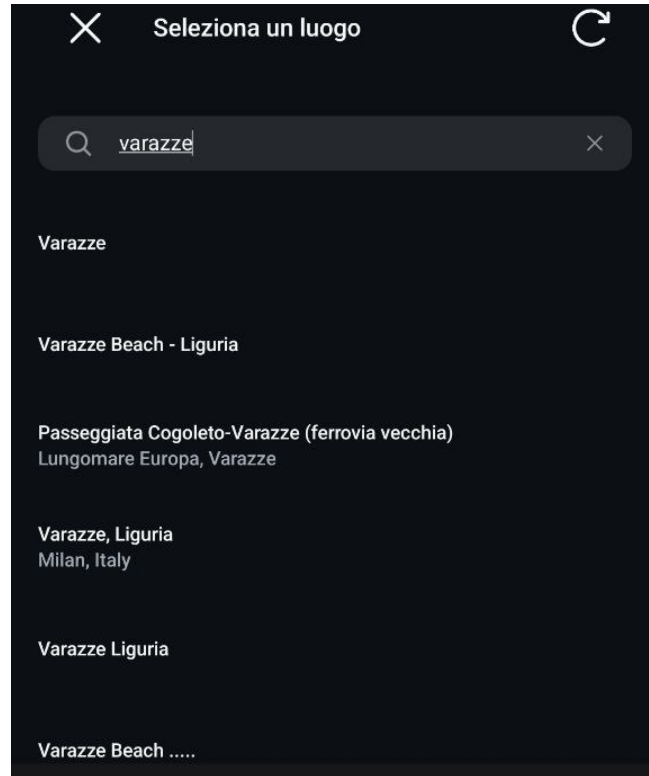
Seleziona un luogo

varazze

Varazze

Varazze Beach - Liguria

Passeggiata Cogoleto-Varazze (ferrovia vecchia)
Lungomare Europa, Varazze

Varazze, Liguria
Milan, Italy

Varazze Liguria

Varazze Beach .....